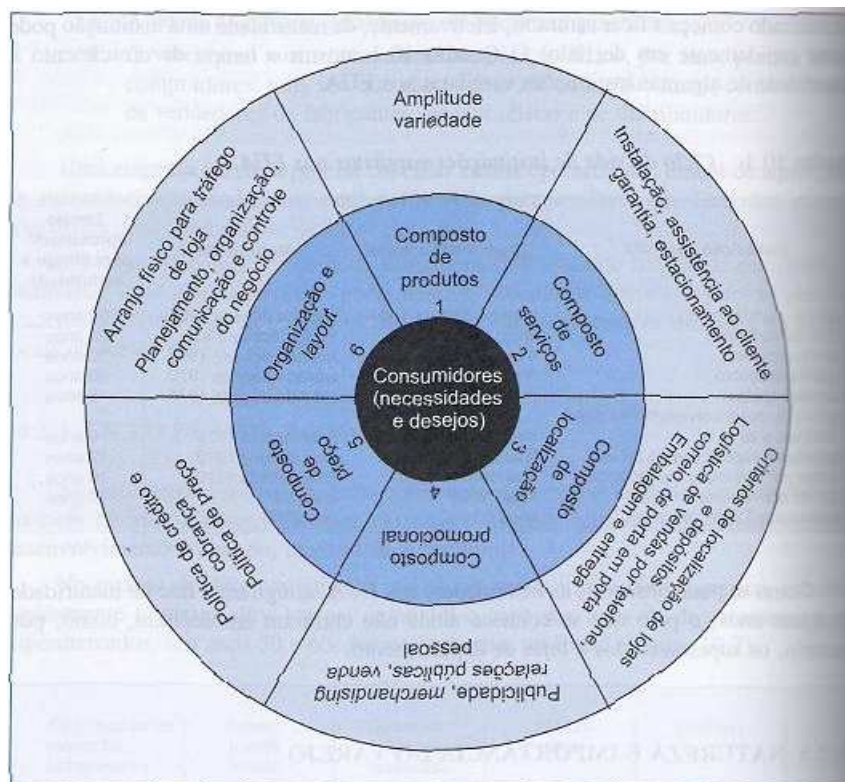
Amplitude variedade

Instalação, assistência ao cliente garantia, estacionamento

Critérios de localização de lojas e depósitos Logística de vendas por telefone, correio, de porta em porta Embalagem e entrega

Publicidade, merchandising relações públicas, venda pessoal

Política de crédito e cobrança Política de preço

Arranjo físico para tráfego de loja Planejamento, organização, comunicação e controle do negócio

Composto de produtos 1

Composto de serviços 2

Composto de localização 3

Composto promocional 4

Composto de preço 5

Organização e layout 6

Consumidores (necessidades e desejos)